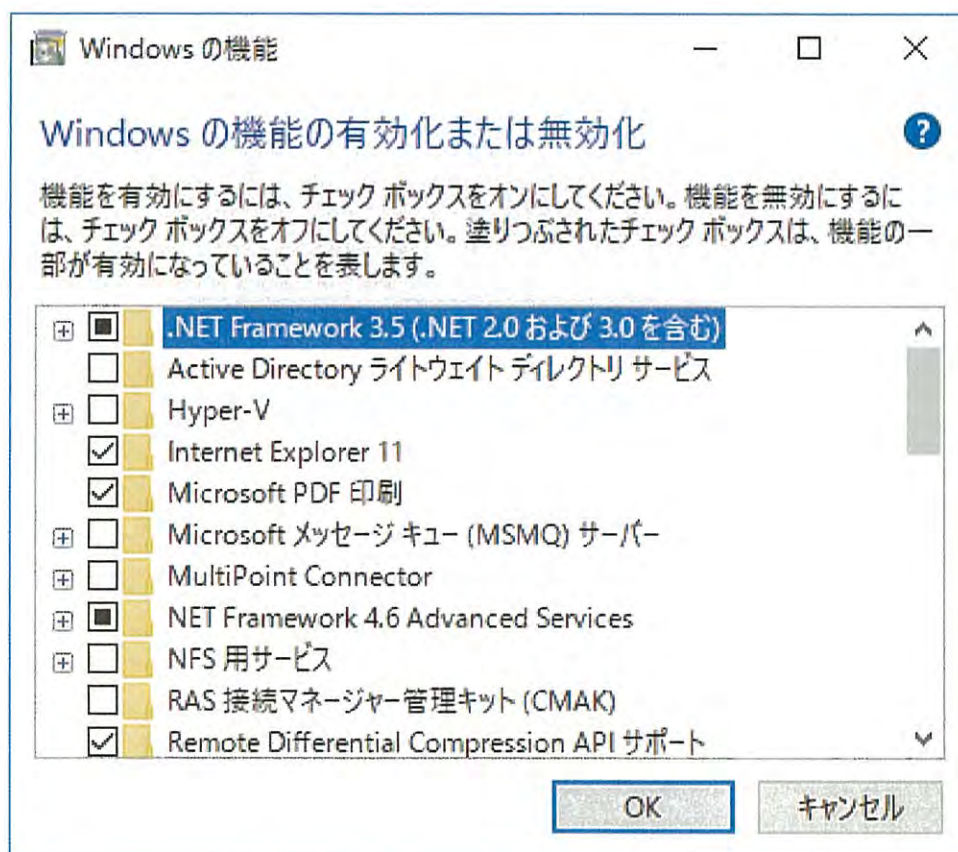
Windows の機能

Windows の機能の有効化または無効化

機能を有効にするには、チェック ボックスをオンにしてください。機能を無効にするには、チェック ボックスをオフにしてください。塗りつぶされたチェック ボックスは、機能の一部が有効になっていることを表します。

.NET Framework 3.5 (.NET 2.0 および 3.0 を含む)
Active Directory ライトウェイト ディレクトリ サービス
Hyper-V
Internet Explorer 11
Microsoft PDF 印刷
Microsoft メッセージ キュー (MSMQ) サーバー
MultiPoint Connector
NET Framework 4.6 Advanced Services
NFS 用サービス
RAS 接続マネージャー管理キット (CMAK)
Remote Differential Compression API サポート

OK
キャンセル